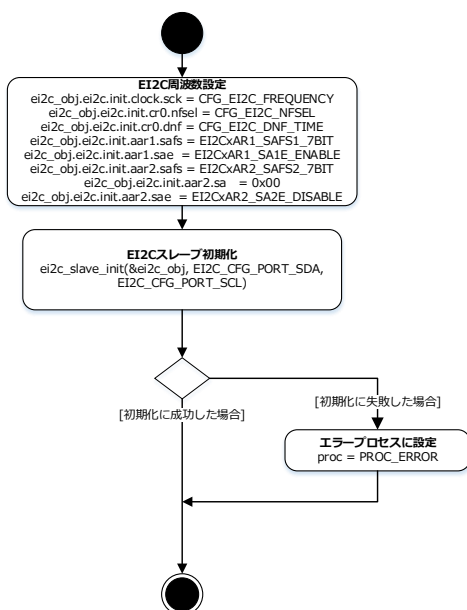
EI2C周波数設定
ei2c_obj.ei2c.init.clock.sck = CFG_EI2C_FREQUENCY
ei2c_obj.ei2c.init.cr0.nfsel = CFG_EI2C_NFSEL
ei2c_obj.ei2c.init.cr0.dnf = CFG_EI2C_DNF_TIME
ei2c_obj.ei2c.init.aar1.safs = EI2CxAR1_SAFS1_7BIT
ei2c_obj.ei2c.init.aar1.sae = EI2CxAR1_SA1E_ENABLE
ei2c_obj.ei2c.init.aar2.safs = EI2CxAR2_SAFS2_7BIT
ei2c_obj.ei2c.init.aar2.sa = 0x00
ei2c_obj.ei2c.init.aar2.sae = EI2CxAR2_SA2E_DISABLE

EI2Cスレーブ初期化
ei2c_slave_init(&ei2c_obj, EI2C_CFG_PORT_SDA, EI2C_CFG_PORT_SCL)

[初期化に成功した場合]

[初期化に失敗した場合]

エラープロセスに設定
proc = PROC_ERROR